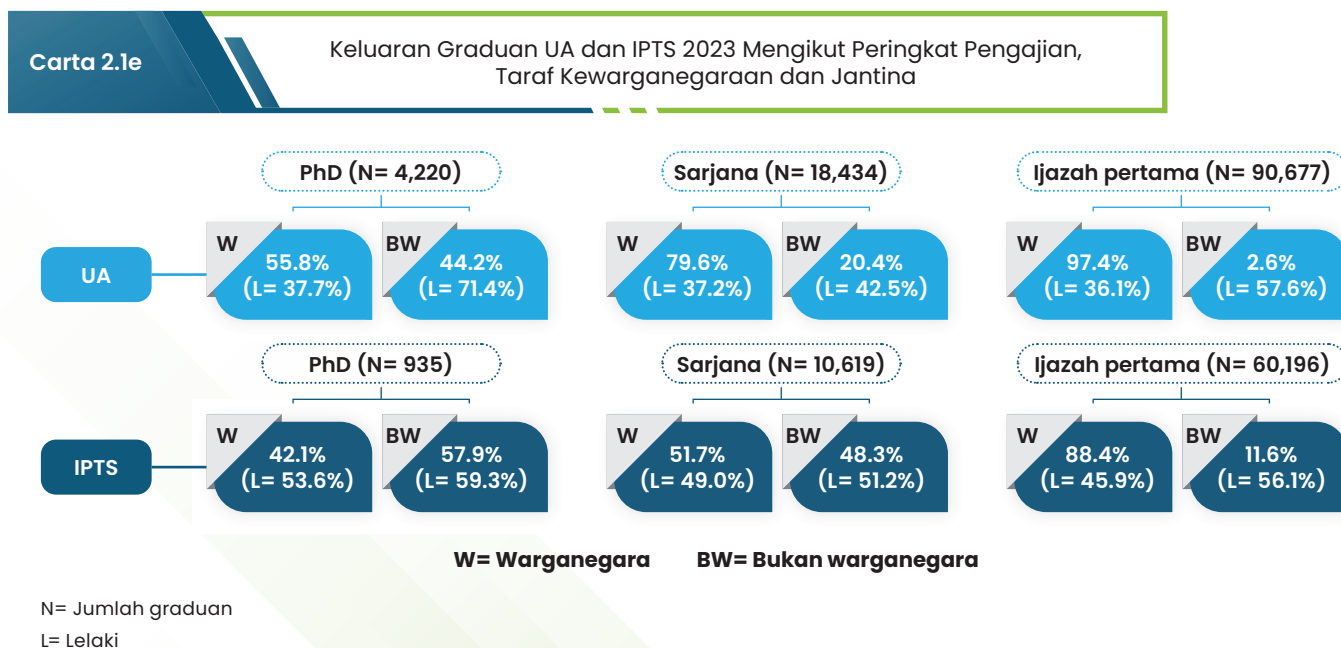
Carta 2.1e

Keluaran Graduan UA dan IPTS 2023 Mengikut Peringkat Pengajian, Taraf Kewarganegaraan dan Jantina

PhD (N= 4,220)

Sarjana (N= 18,434)

Ijazah pertama (N= 90,677)

UA

W 55.8% (L= 37.7%)

BW 44.2% (L= 71.4%)

W 79.6% (L= 37.2%)

BW 20.4% (L= 42.5%)

W 97.4% (L= 36.1%)

BW 2.6% (L= 57.6%)

PhD (N= 935)

Sarjana (N= 10,619)

Ijazah pertama (N= 60,196)

IPTS

W 42.1% (L= 53.6%)

BW 57.9% (L= 59.3%)

W 51.7% (L= 49.0%)

BW 48.3% (L= 51.2%)

W 88.4% (L= 45.9%)

BW 11.6% (L= 56.1%)

W= Warganegara BW= Bukan warganegara

N= Jumlah graduan
L= Lelaki